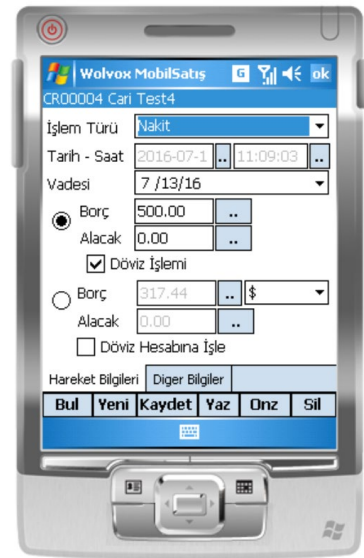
Wolvox MobilSatış G ok
CR00004 Cari Test4
İşlem Türü Nakit
Tarih - Saat 2016-07-1 .. 11:09:03 ..
Vadesi 7 /13/16
Borç 500.00 ..
Alacak 0.00 ..
Döviz İşlemi
Borç 317.44 .. $
Alacak 0.00 ..
Döviz Hesabına İşle
Hareket Bilgileri Diger Bilgiler
Bul Yeni Kaydet Yaz Onz Sil